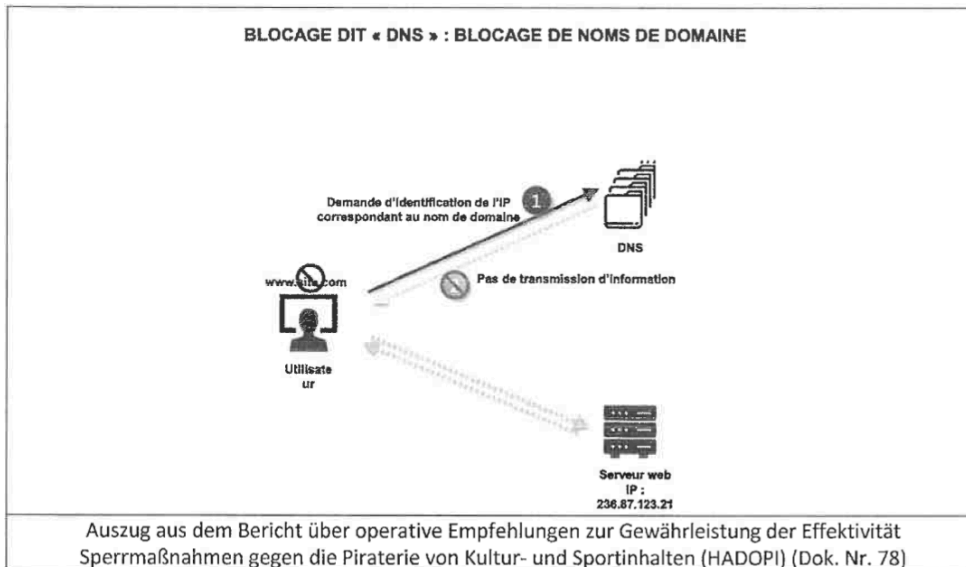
BLOCAGE DIT « DNS » : BLOCAGE DE NOMS DE DOMAINE

Demande d'identification de l'IP correspondant au nom de domaine

1

DNS

www.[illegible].com

Pas de transmission d'information

Utilisateur

Serveur web IP : 236.87.123.21

Auszug aus dem Bericht über operative Empfehlungen zur Gewährleistung der Effektivität Sperrmaßnahmen gegen die Piraterie von Kultur- und Sportinhalten (HADOPI) (Dok. Nr. 78)